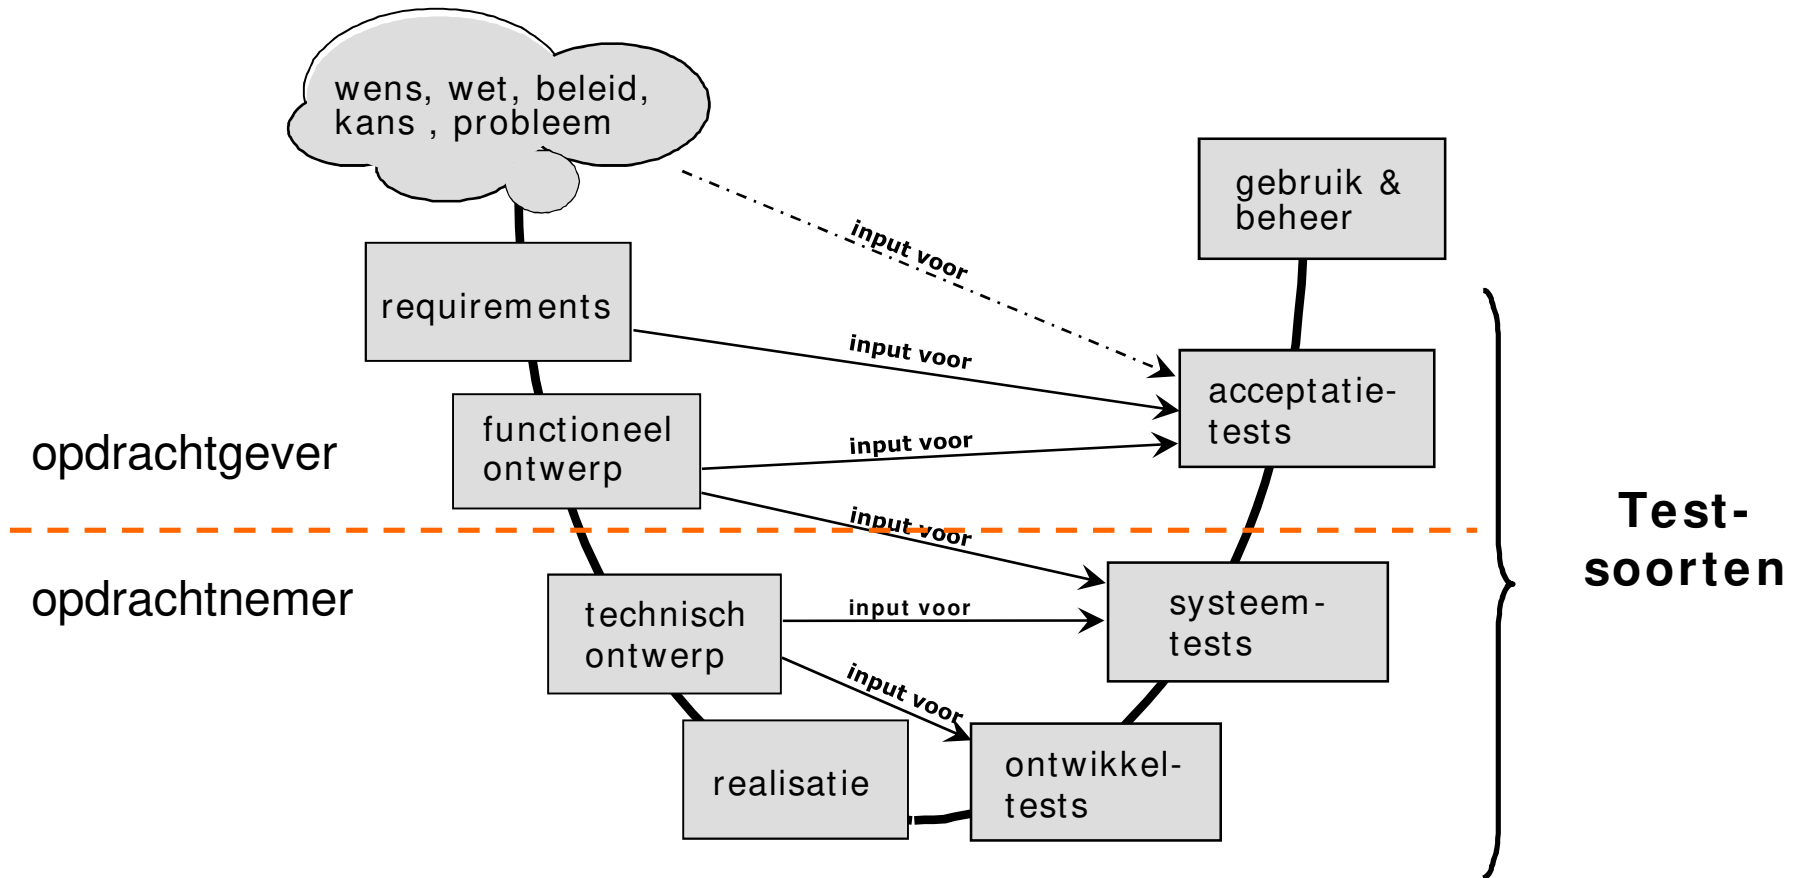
wens, wet, beleid, kans , probleem

gebruik & beheer

input voor

requirements

input voor

acceptatie-tests

functioneel ontwerp

input voor

opdrachtgever

input voor

Test-soorten

opdrachtnemer

technisch ontwerp

input voor

systeem-tests

input voor

realisatie

ontwikkel-tests